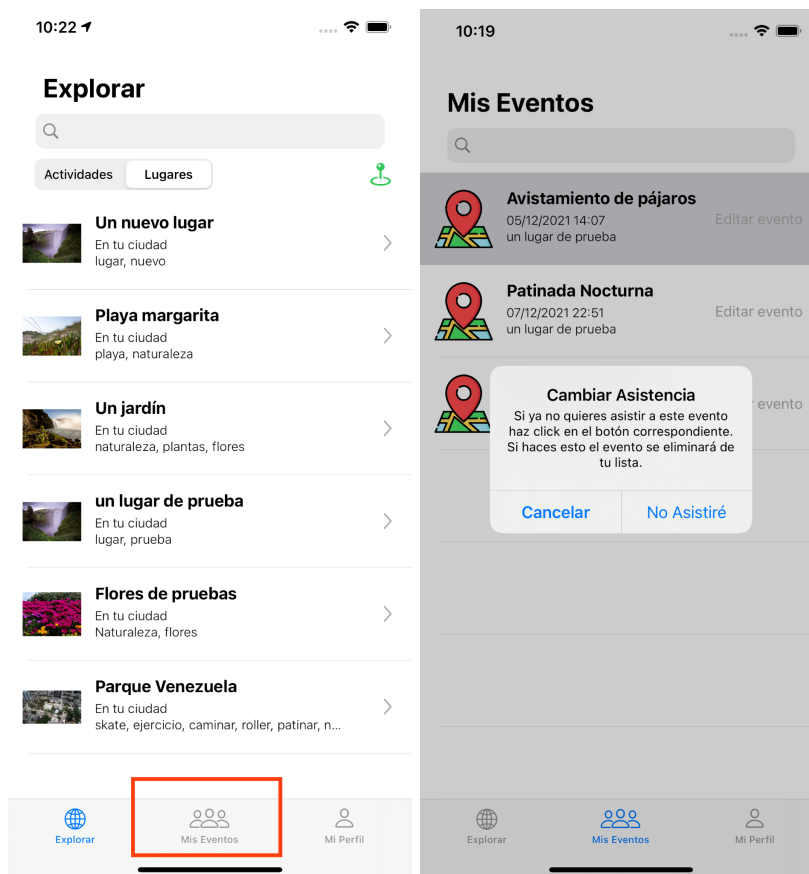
10:22

Explorar

Actividades | Lugares

Un nuevo lugar
En tu ciudad
lugar, nuevo

Playa margarita
En tu ciudad
playa, naturaleza

Un jardín
En tu ciudad
naturaleza, plantas, flores

un lugar de prueba
En tu ciudad
lugar, prueba

Flores de pruebas
En tu ciudad
Naturaleza, flores

Parque Venezuela
En tu ciudad
skate, ejercicio, caminar, roller, patinar, n...

Explorar
Mis Eventos
Mi Perfil

10:19

Mis Eventos

Avistamiento de pájaros
05/12/2021 14:07
un lugar de prueba
Editar evento

Patinada Nocturna
07/12/2021 22:51
un lugar de prueba
Editar evento

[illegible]r evento

Cambiar Asistencia
Si ya no quieres asistir a este evento haz click en el botón correspondiente. Si haces esto el evento se eliminará de tu lista.

Cancelar
No Asistiré

Explorar
Mis Eventos
Mi Perfil